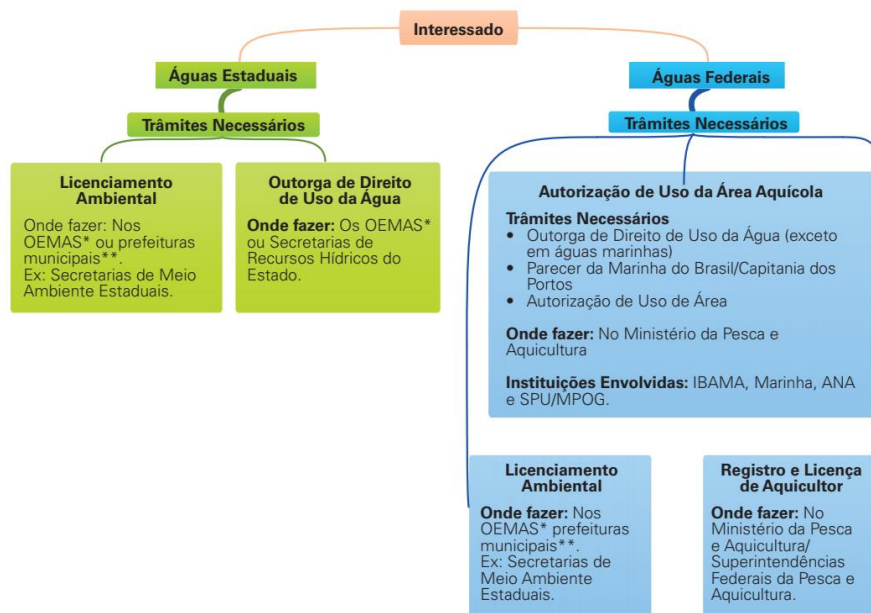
Interessado

Águas Estaduais

Trâmites Necessários

Licenciamento Ambiental

Onde fazer: Nos OEMAS* ou prefeituras municipais**. Ex: Secretarias de Meio Ambiente Estaduais.

Outorga de Direito de Uso da Água

**Onde fazer:** Os OEMAS* ou Secretarias de Recursos Hídricos do Estado.

Águas Federais

Trâmites Necessários

Autorização de Uso da Área Aquícola

Trâmites Necessários
- Outorga de Direito de Uso da Água (exceto em águas marinhas)
- Parecer da Marinha do Brasil/Capitania dos Portos
- Autorização de Uso de Área

**Onde fazer:** No Ministério da Pesca e Aquicultura

**Instituições Envolvidas:** IBAMA, Marinha, ANA e SPU/MPOG.

Licenciamento Ambiental

**Onde fazer:** Nos OEMAS* prefeituras municipais**. Ex: Secretarias de Meio Ambiente Estaduais.

Registro e Licença de Aquicultor

**Onde fazer:** No Ministério da Pesca e Aquicultura/ Superintendências Federais da Pesca e Aquicultura.